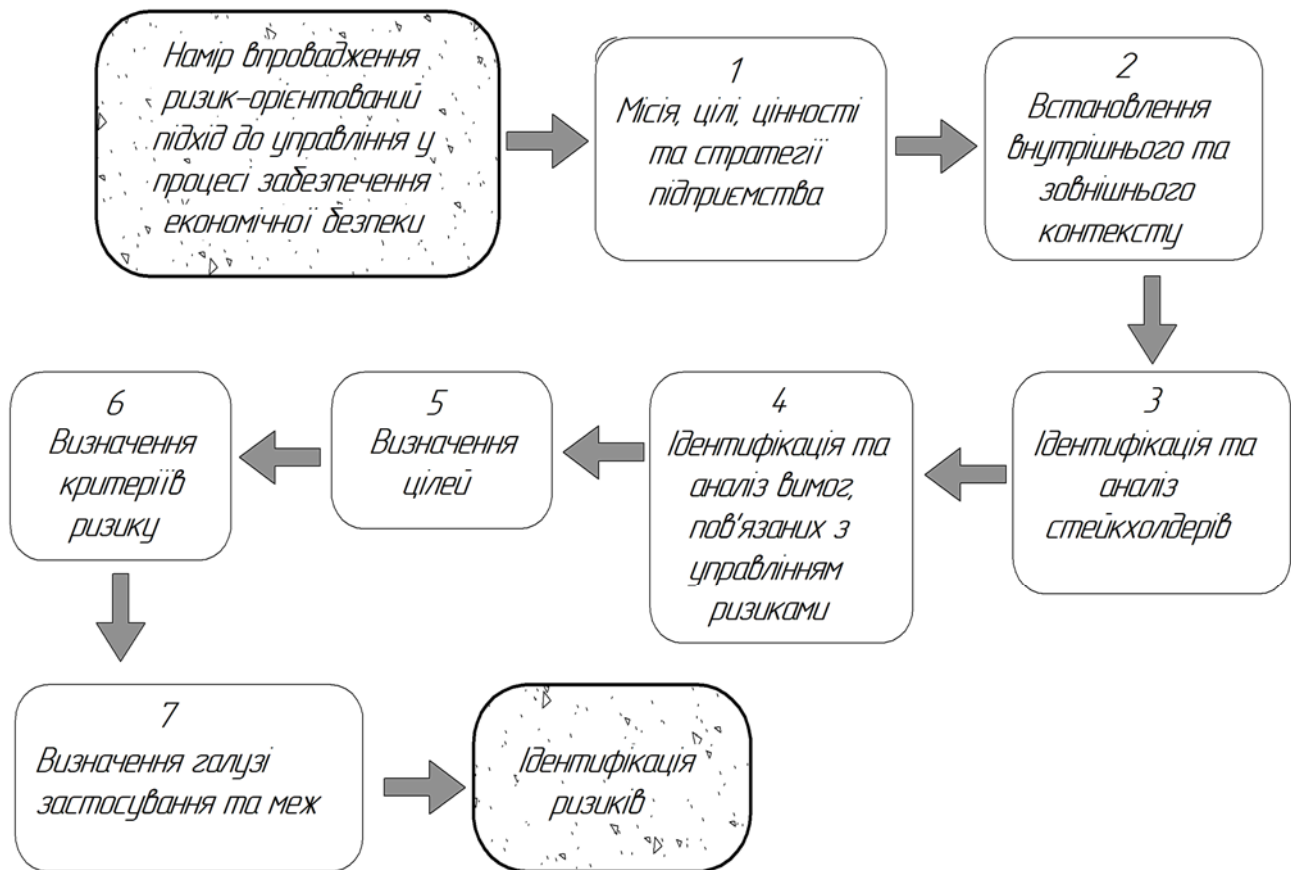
Намір впровадження ризик-орієнтований підхід до управління у процесі забезпечення економічної безпеки

1
Місія, цілі, цінності та стратегії підприємства

2
Встановлення внутрішнього та зовнішнього контексту

3
Ідентифікація та аналіз стейкхолдерів

4
Ідентифікація та аналіз вимог, пов'язаних з управлінням ризиками

5
Визначення цілей

6
Визначення критеріїв ризику

7
Визначення галузі застосування та меж

Ідентифікація ризиків